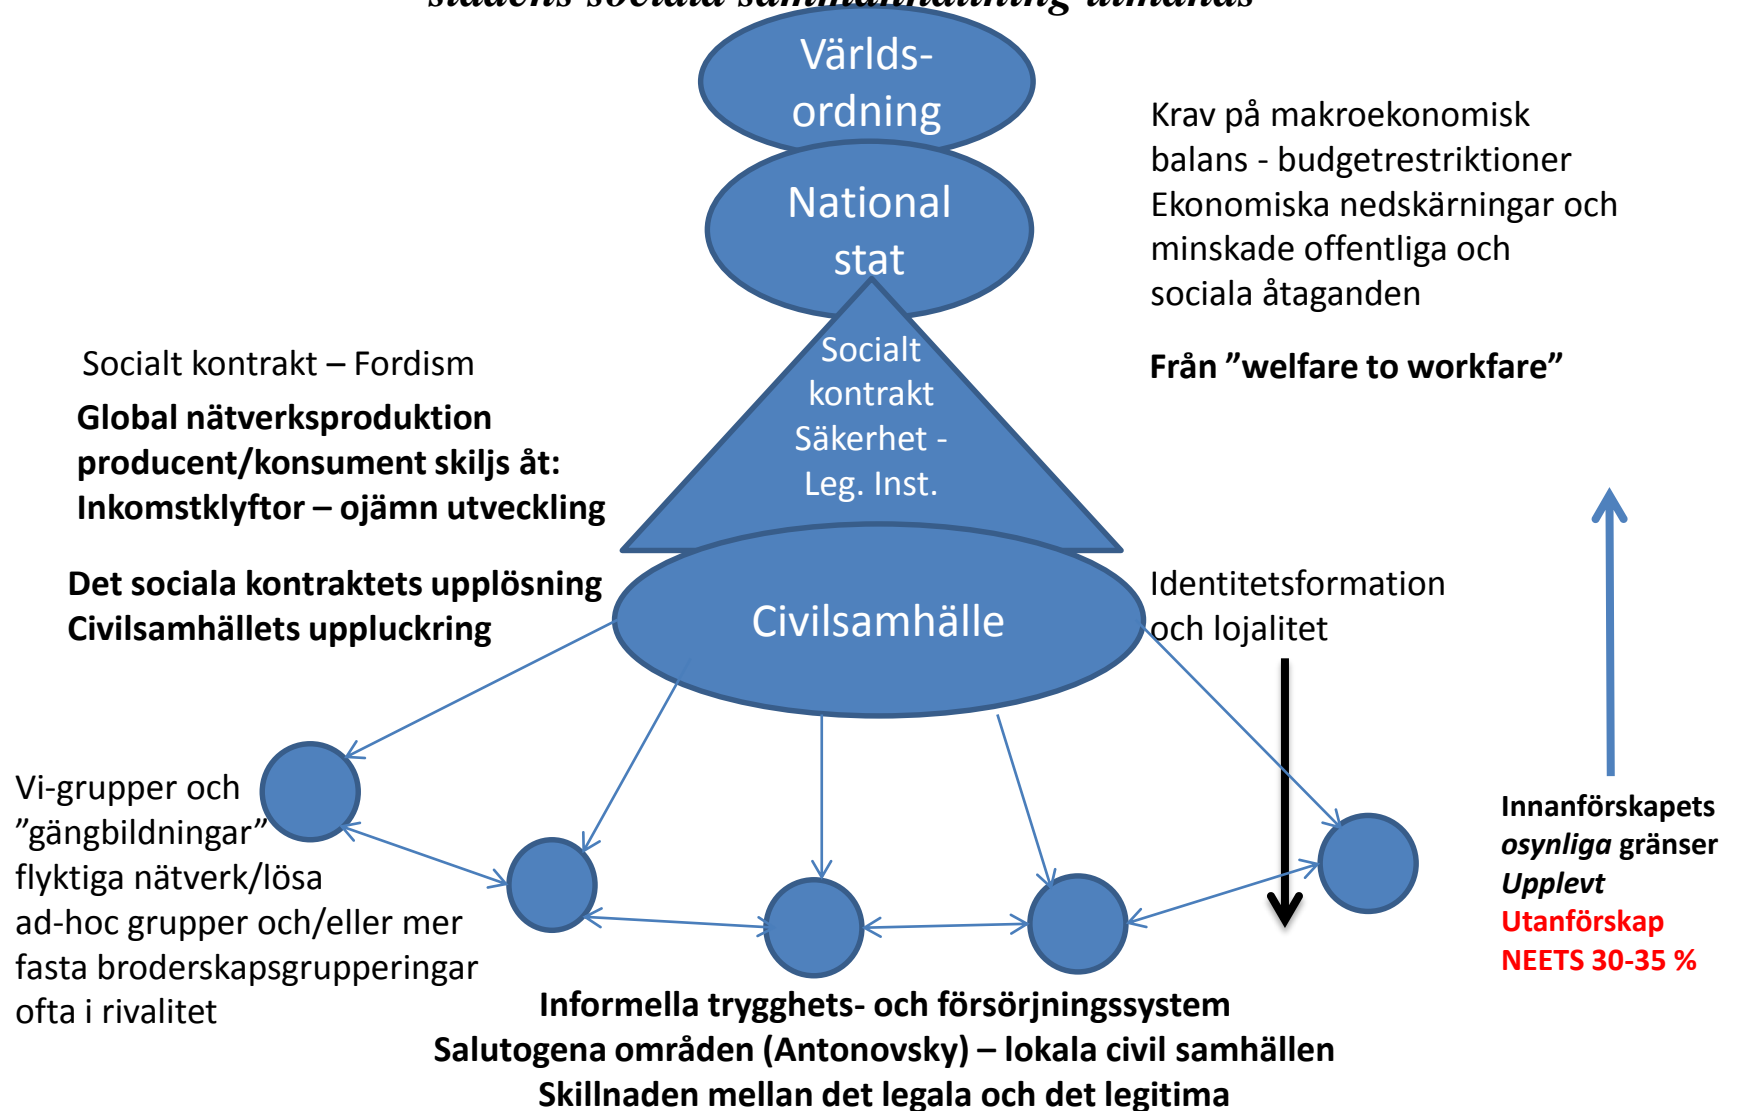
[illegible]

Världs-ordning

National stat

Krav på makroekonomisk balans - budgetrestriktioner Ekonomiska nedskärningar och minskade offentliga och sociala åtaganden

Från ”welfare to workfare”

Socialt kontrakt – Fordism

Global nätverksproduktion producent/konsument skiljs åt: Inkomstklyftor – ojämn utveckling

Socialt kontrakt Säkerhet - Leg. Inst.

Det sociala kontraktets upplösning Civilsamhällets uppluckring

Civilsamhälle

Identitetsformation och lojalitet

Vi-grupper och ”gängbildningar” flyktiga nätverk/lösa ad-hoc grupper och/eller mer fasta broderskapsgrupperingar ofta i rivalitet

Innanförskapets *osynliga* gränser
*Upplevt*
Utanförskap
NEETS 30-35 %

Informella trygghets- och försörjningssystem
Salutogena områden (Antonovsky) – lokala civil samhällen
Skillnaden mellan det legala och det legitima